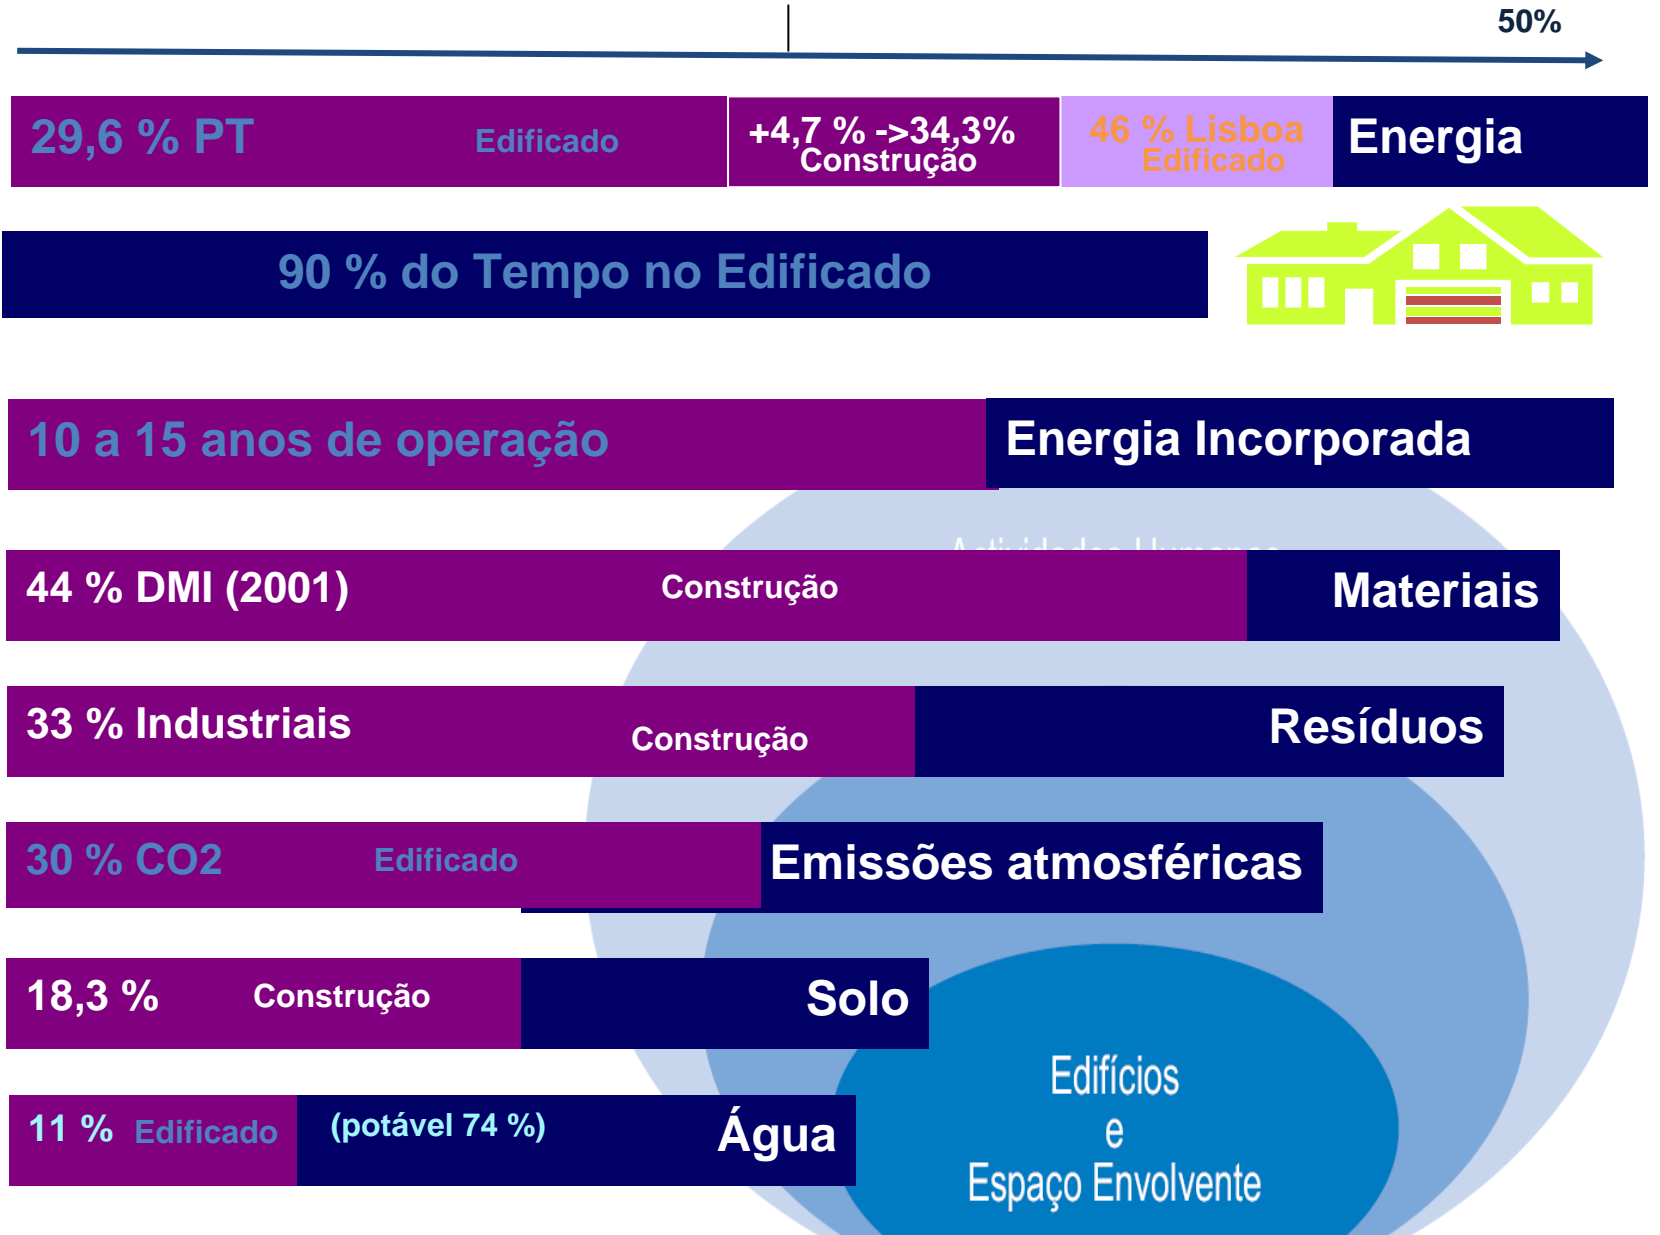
50%

29,6 % PT Edificado +4,7 % ->34,3% Construção 46 % Lisboa Edificado Energia

90 % do Tempo no Edificado

10 a 15 anos de operação Energia Incorporada

44 % DMI (2001) Construção Materiais

33 % Industriais Construção Resíduos

30 % CO2 Edificado Emissões atmosféricas

18,3 % Construção Solo

11 % Edificado (potável 74 %) Água

Edifícios e Espaço Envolvente